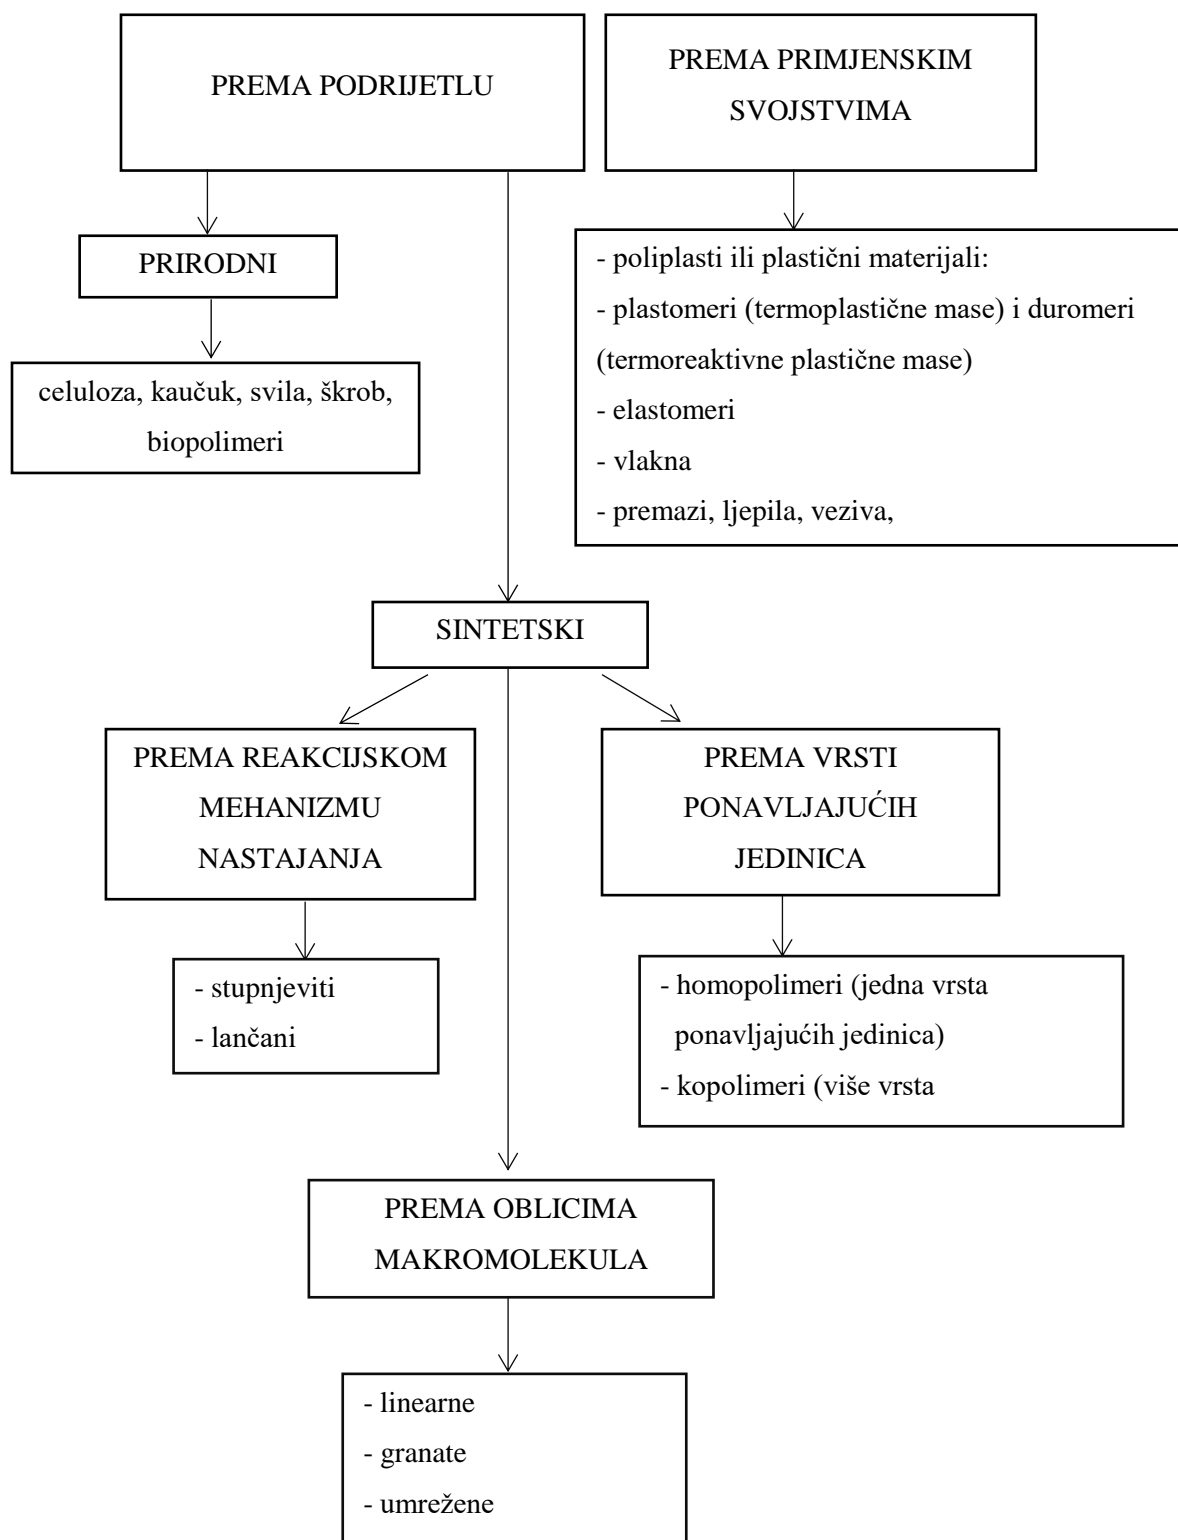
PREMA PODRIJETLU

PREMA PRIMJENSKIM SVOJSTVIMA

PRIRODNI

celuloza, kaučuk, svila, škrob, biopolimeri

- poliplasti ili plastični materijali:
- plastomeri (termoplastične mase) i duromeri (termoreaktivne plastične mase)
- elastomeri
- vlakna
- premazi, ljepila, veziva,

SINTETSKI

PREMA REAKCIJSKOM MEHANIZMU NASTAJANJA

- stupnjeviti
- lančani

PREMA VRSTI PONAVLJAJUĆIH JEDINICA

- homopolimeri (jedna vrsta ponavljajućih jedinica)
- kopolimeri (više vrsta

PREMA OBLICIMA MAKROMOLEKULA

- linearne
- granate
- umrežene